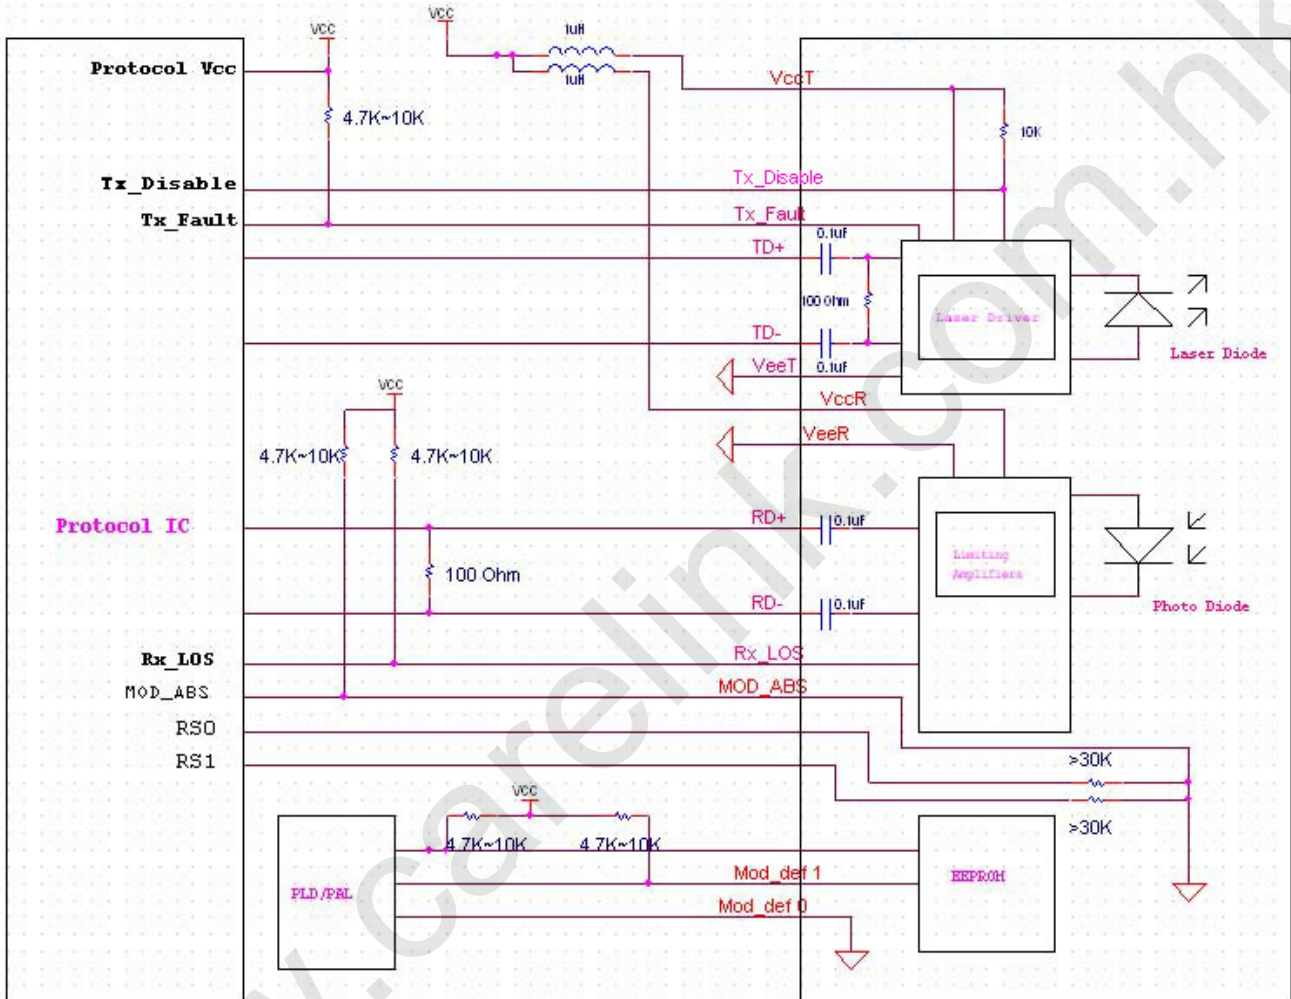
VCC
VCC
1uH
1uH
Protocol Vcc
4.7K~10K
VccT
10K
Tx_Disable
Tx_Disable
Tx_Fault
Tx_Fault
0.1uF
TD+
100 Ohm
Laser Driver
TD-
0.1uF
VeeT
Laser Diode
VccR
VCC
VeeR
4.7K~10K
4.7K~10K
Protocol IC
RD+
0.1uF
Limiting Amplifiers
100 Ohm
RD-
0.1uF
Photo Diode
Rx_LOS
Rx_LOS
MOD_ABS
MOD_ABS
RS0
RS1
>30K
>30K
VCC
4.7K~10K
4.7K~10K
EEPROM
Mod_def 1
PLD/PAL
Mod_def 0
www.carelink.com.hk